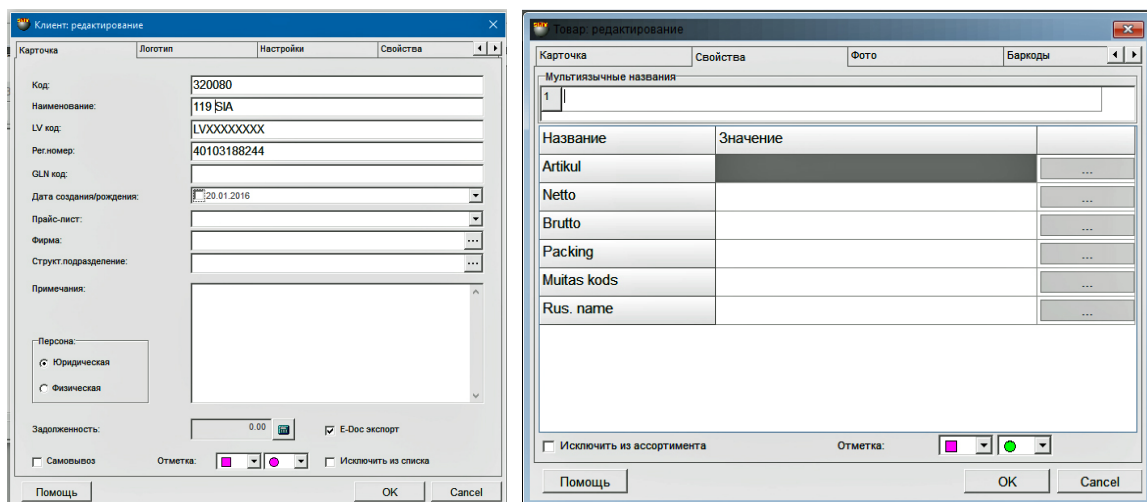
Клиент: редактирование

Карточка | Логотип | Настройки | Свойства

Код: 320080
Наименование: 119 SIA
LV код: LVXXXXXXXXX
Рег.номер: 40103188244
GLN код:
Дата создания/рождения: 20.01.2016
Прайс-лист:
Фирма:
Структ.подразделение:
Примечания:

Персона:
Юридическая
Физическая

Задолженность: 0.00
E-Doc экспорт
Самовывоз
Отметка:
Исключить из списка

Помощь
OK
Cancel

Товар: редактирование

Карточка | Свойства | Фото | Баркоды

Мультиязычные названия
1

| Название | Значение | |
|---|---|---|
| Artikul | | ... |
| Netto | | ... |
| Brutto | | ... |
| Packing | | ... |
| Muitas kods | | ... |
| Rus. name | | ... |

Исключить из ассортимента
Отметка:

Помощь
OK
Cancel